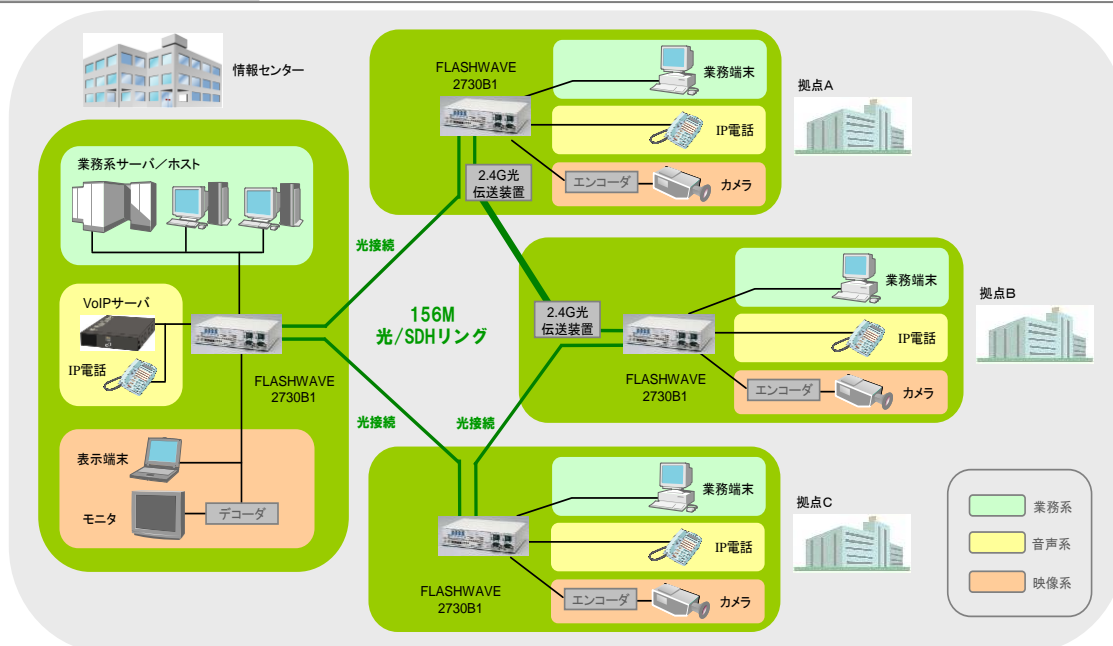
情報センター

業務系サーバ／ホスト

VoIPサーバ

IP電話

FLASHWAVE 2730B1

表示端末

モニタ

デコーダ

光接続

156M 光/SDHリング

光接続

光接続

FLASHWAVE 2730B1

業務端末

IP電話

エンコーダ

カメラ

拠点A

2.4G光 伝送装置

2.4G光 伝送装置

業務端末

IP電話

エンコーダ

カメラ

FLASHWAVE 2730B1

拠点B

業務端末

IP電話

エンコーダ

カメラ

FLASHWAVE 2730B1

拠点C

業務系

音声系

映像系